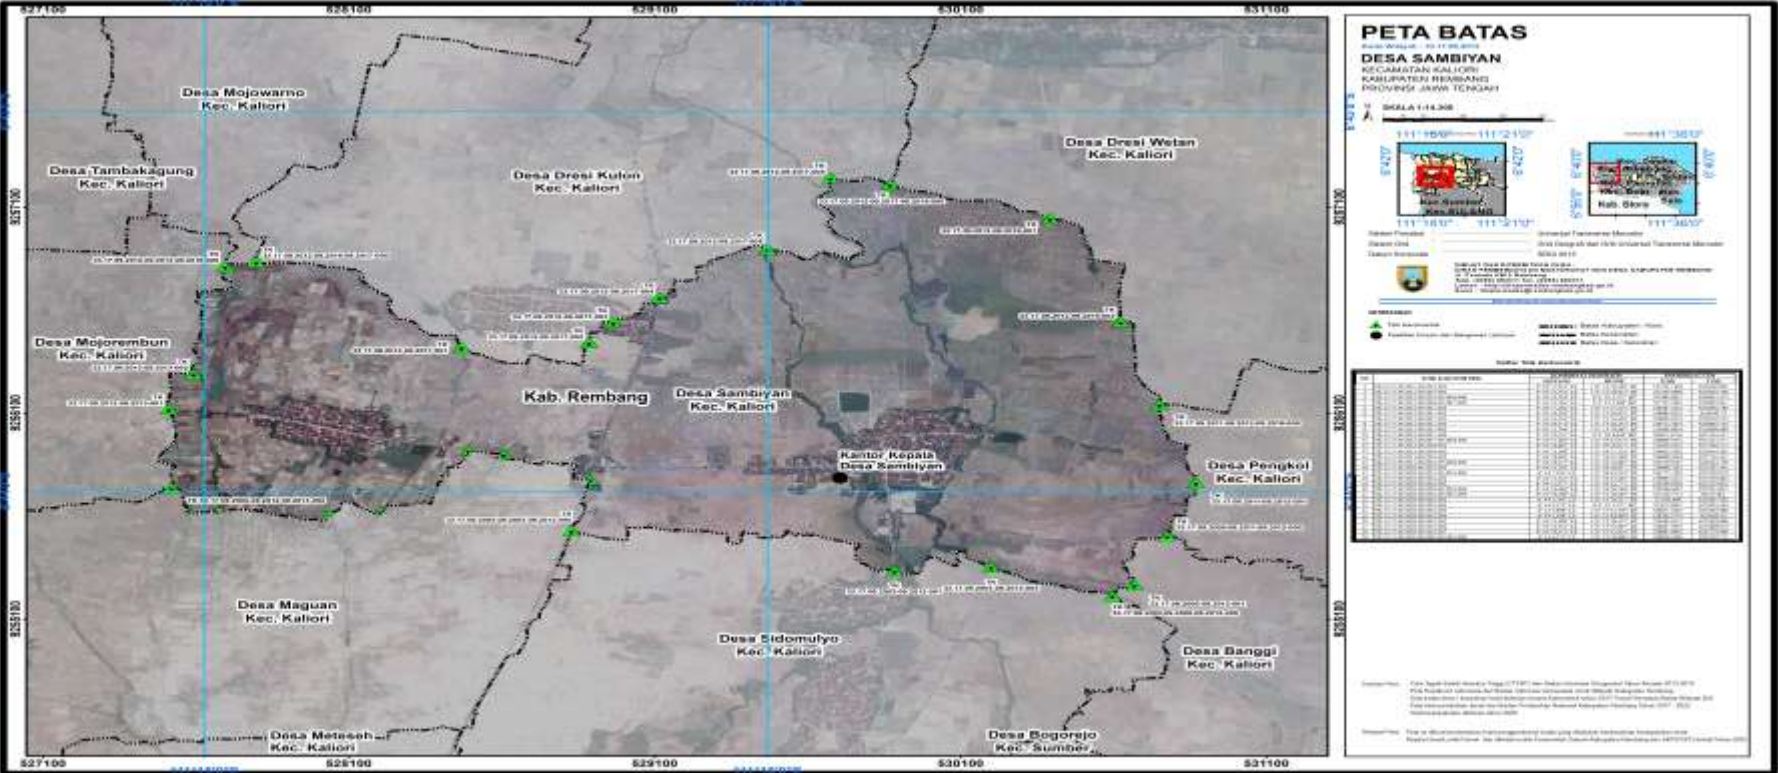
527100
528100
529100
530100
531100

Desa Mojowarno
Kec. Kaliori

Desa Tambakagung
Kec. Kaliori

Desa Dresi Kulon
Kec. Kaliori

Desa Dresi Wetan
Kec. Kaliori

Desa Mojorembun
Kec. Kaliori

Kab. Rembang

Desa Sambiyan
Kec. Kaliori

Kantor Kepala
Desa Sambiyan

Desa Pengkol
Kec. Kaliori

Desa Maguan
Kec. Kaliori

Desa Sidomulyo
Kec. Kaliori

Desa Banggi
Kec. Kaliori

Desa Meteseh
Kec. Kaliori

Desa Bogorejo
Kec. Sumber

9257100
9256100
9255100

527100
528100
529100
530100
531100

PETA BATAS
DESA SAMBIYAN
KECAMATAN KALIORI
KABUPATEN REMBANG
PROVINSI JAWA TENGAH

SKALA 1:14.300

111°18'0"
111°21'0"
111°36'0"

Kab. Blora

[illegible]